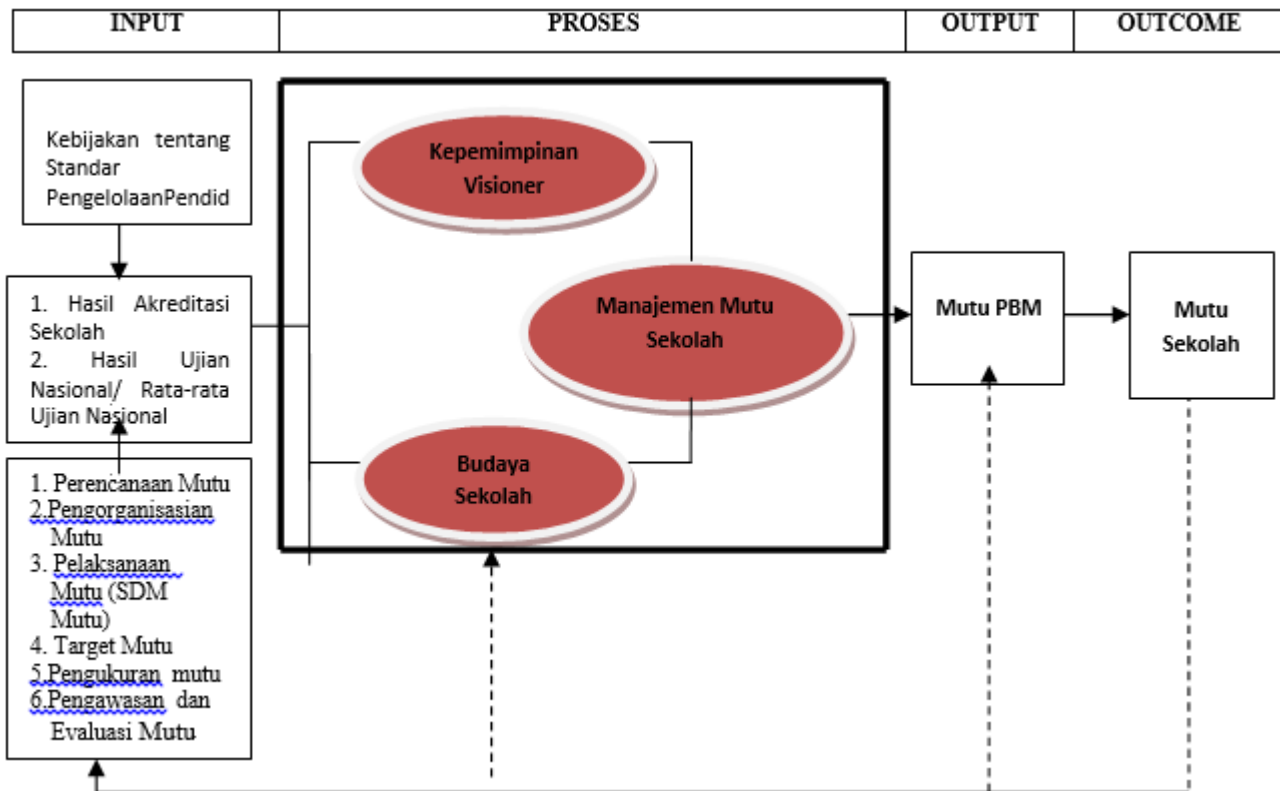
| INPUT | PROSES | OUTPUT | OUTCOME |
|---|---|---|---|

Kebijakan tentang Standar PengelolaanPendid

1. Hasil Akreditasi Sekolah
2. Hasil Ujian Nasional/ Rata-rata Ujian Nasional

1. Perencanaan Mutu
2.Pengorganisasian Mutu
3. Pelaksanaan Mutu (SDM Mutu)
4. Target Mutu
5.Pengukuran mutu
6.Pengawasan dan Evaluasi Mutu

Kepemimpinan Visioner

Manajemen Mutu Sekolah

Budaya Sekolah

Mutu PBM

Mutu Sekolah